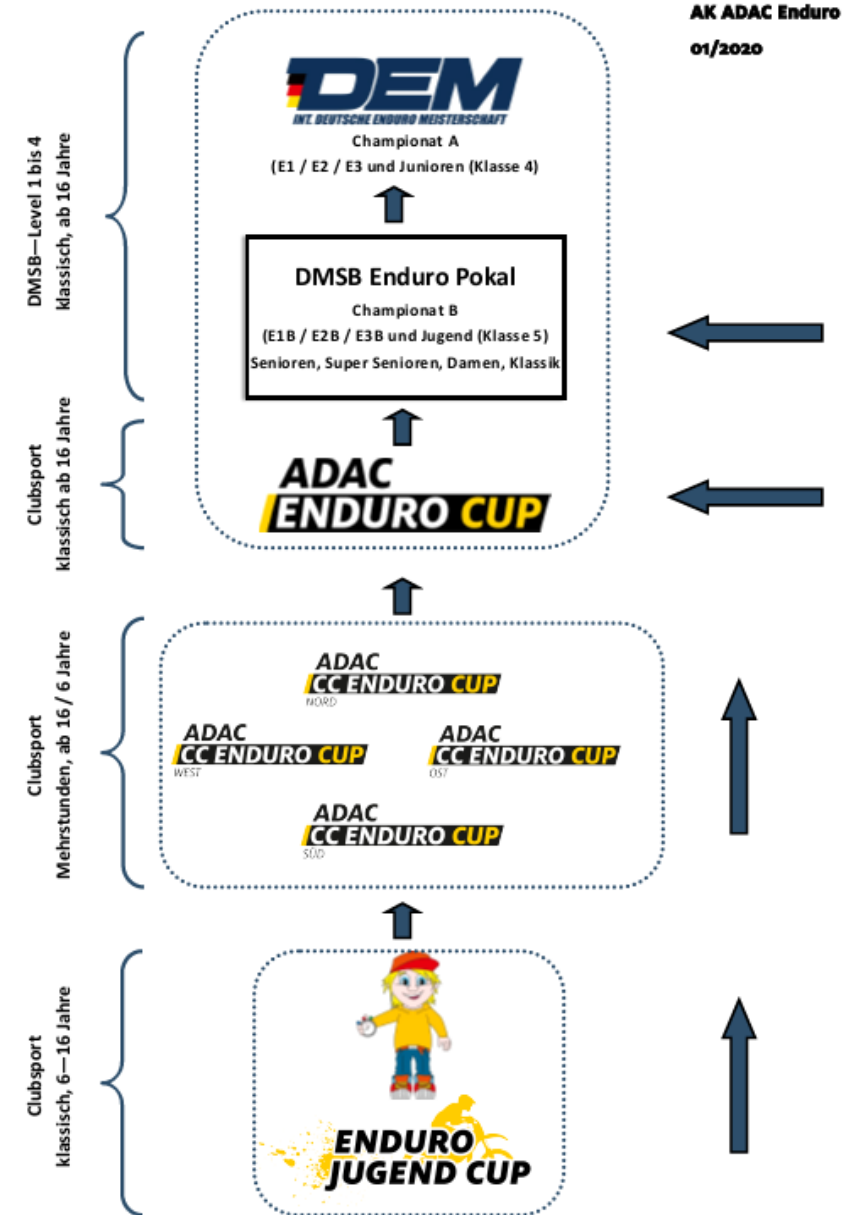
AK ADAC Enduro
01/2020

DMSB—Level 1 bis 4
klassisch, ab 16 Jahre

DEM
INT. DEUTSCHE ENDURO MEISTERSCHAFT
Championat A
(E1 / E2 / E3 und Junioren (Klasse 4)

DMSB Enduro Pokal
Championat B
(E1B / E2B / E3B und Jugend (Klasse 5)
Senioren, Super Senioren, Damen, Klassik

Clubsport
klassisch ab 16 Jahre

ADAC
ENDURO CUP

Clubsport
Mehrstunden, ab 16 / 6 Jahre

ADAC
CC ENDURO CUP
NORD

ADAC
CC ENDURO CUP
WEST

ADAC
CC ENDURO CUP
OST

ADAC
CC ENDURO CUP
SÜD

Clubsport
klassisch, 6—16 Jahre

ENDURO
JUGEND CUP